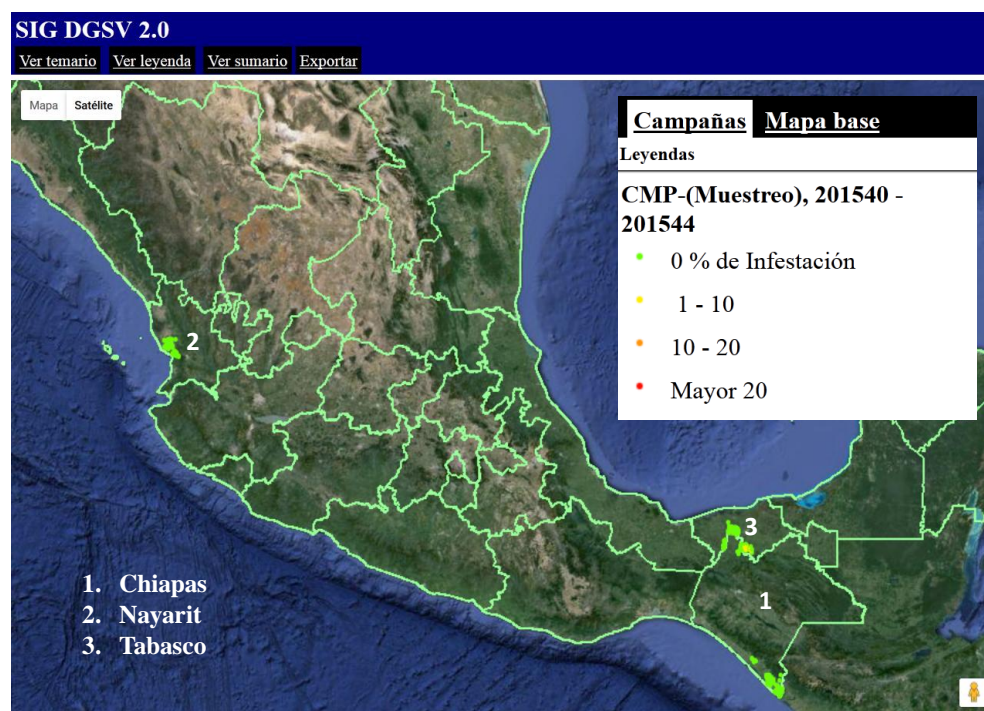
SIG DGSV 2.0

Ver temario Ver leyenda Ver sumario Exportar

Mapa Satélite

Campañas Mapa base

Leyendas

CMP-(Muestreo), 201540 - 201544

0 % de Infestación

1 - 10

10 - 20

Mayor 20

2

3

1

1. Chiapas
2. Nayarit
3. Tabasco